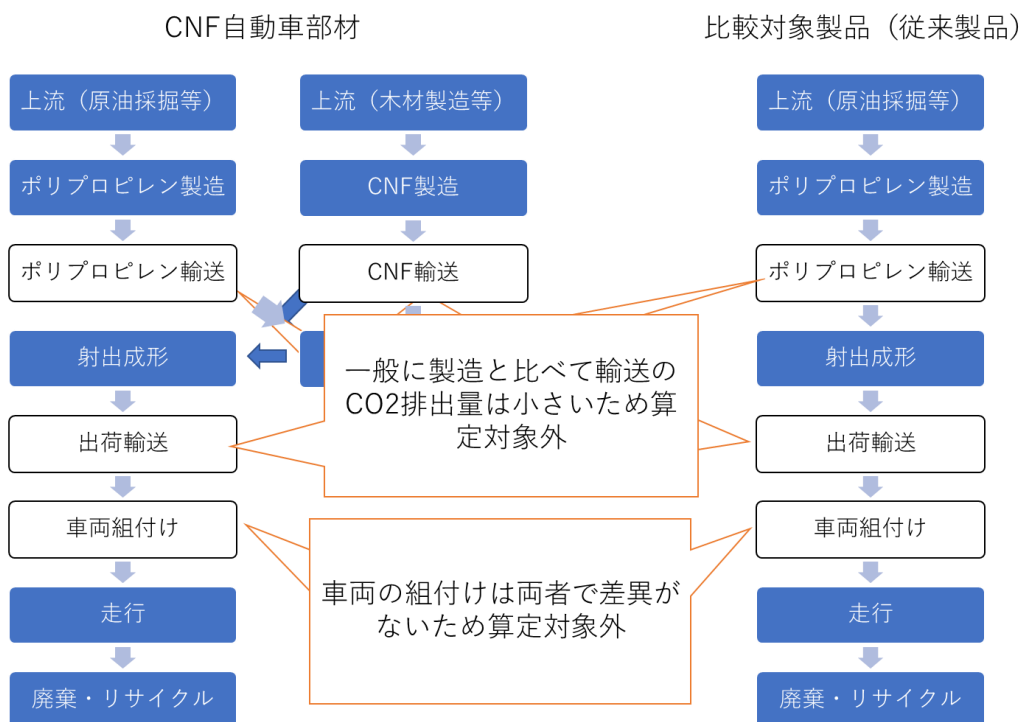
CNF自動車部材

比較対象製品（従来製品）

上流（原油採掘等）

ポリプロピレン製造

ポリプロピレン輸送

射出成形

出荷輸送

車両組付け

走行

廃棄・リサイクル

上流（木材製造等）

CNF製造

CNF輸送

上流（原油採掘等）

ポリプロピレン製造

ポリプロピレン輸送

射出成形

出荷輸送

車両組付け

走行

廃棄・リサイクル

一般に製造と比べて輸送のCO2排出量は小さいため算定対象外

車両の組付けは両者で差異がないため算定対象外